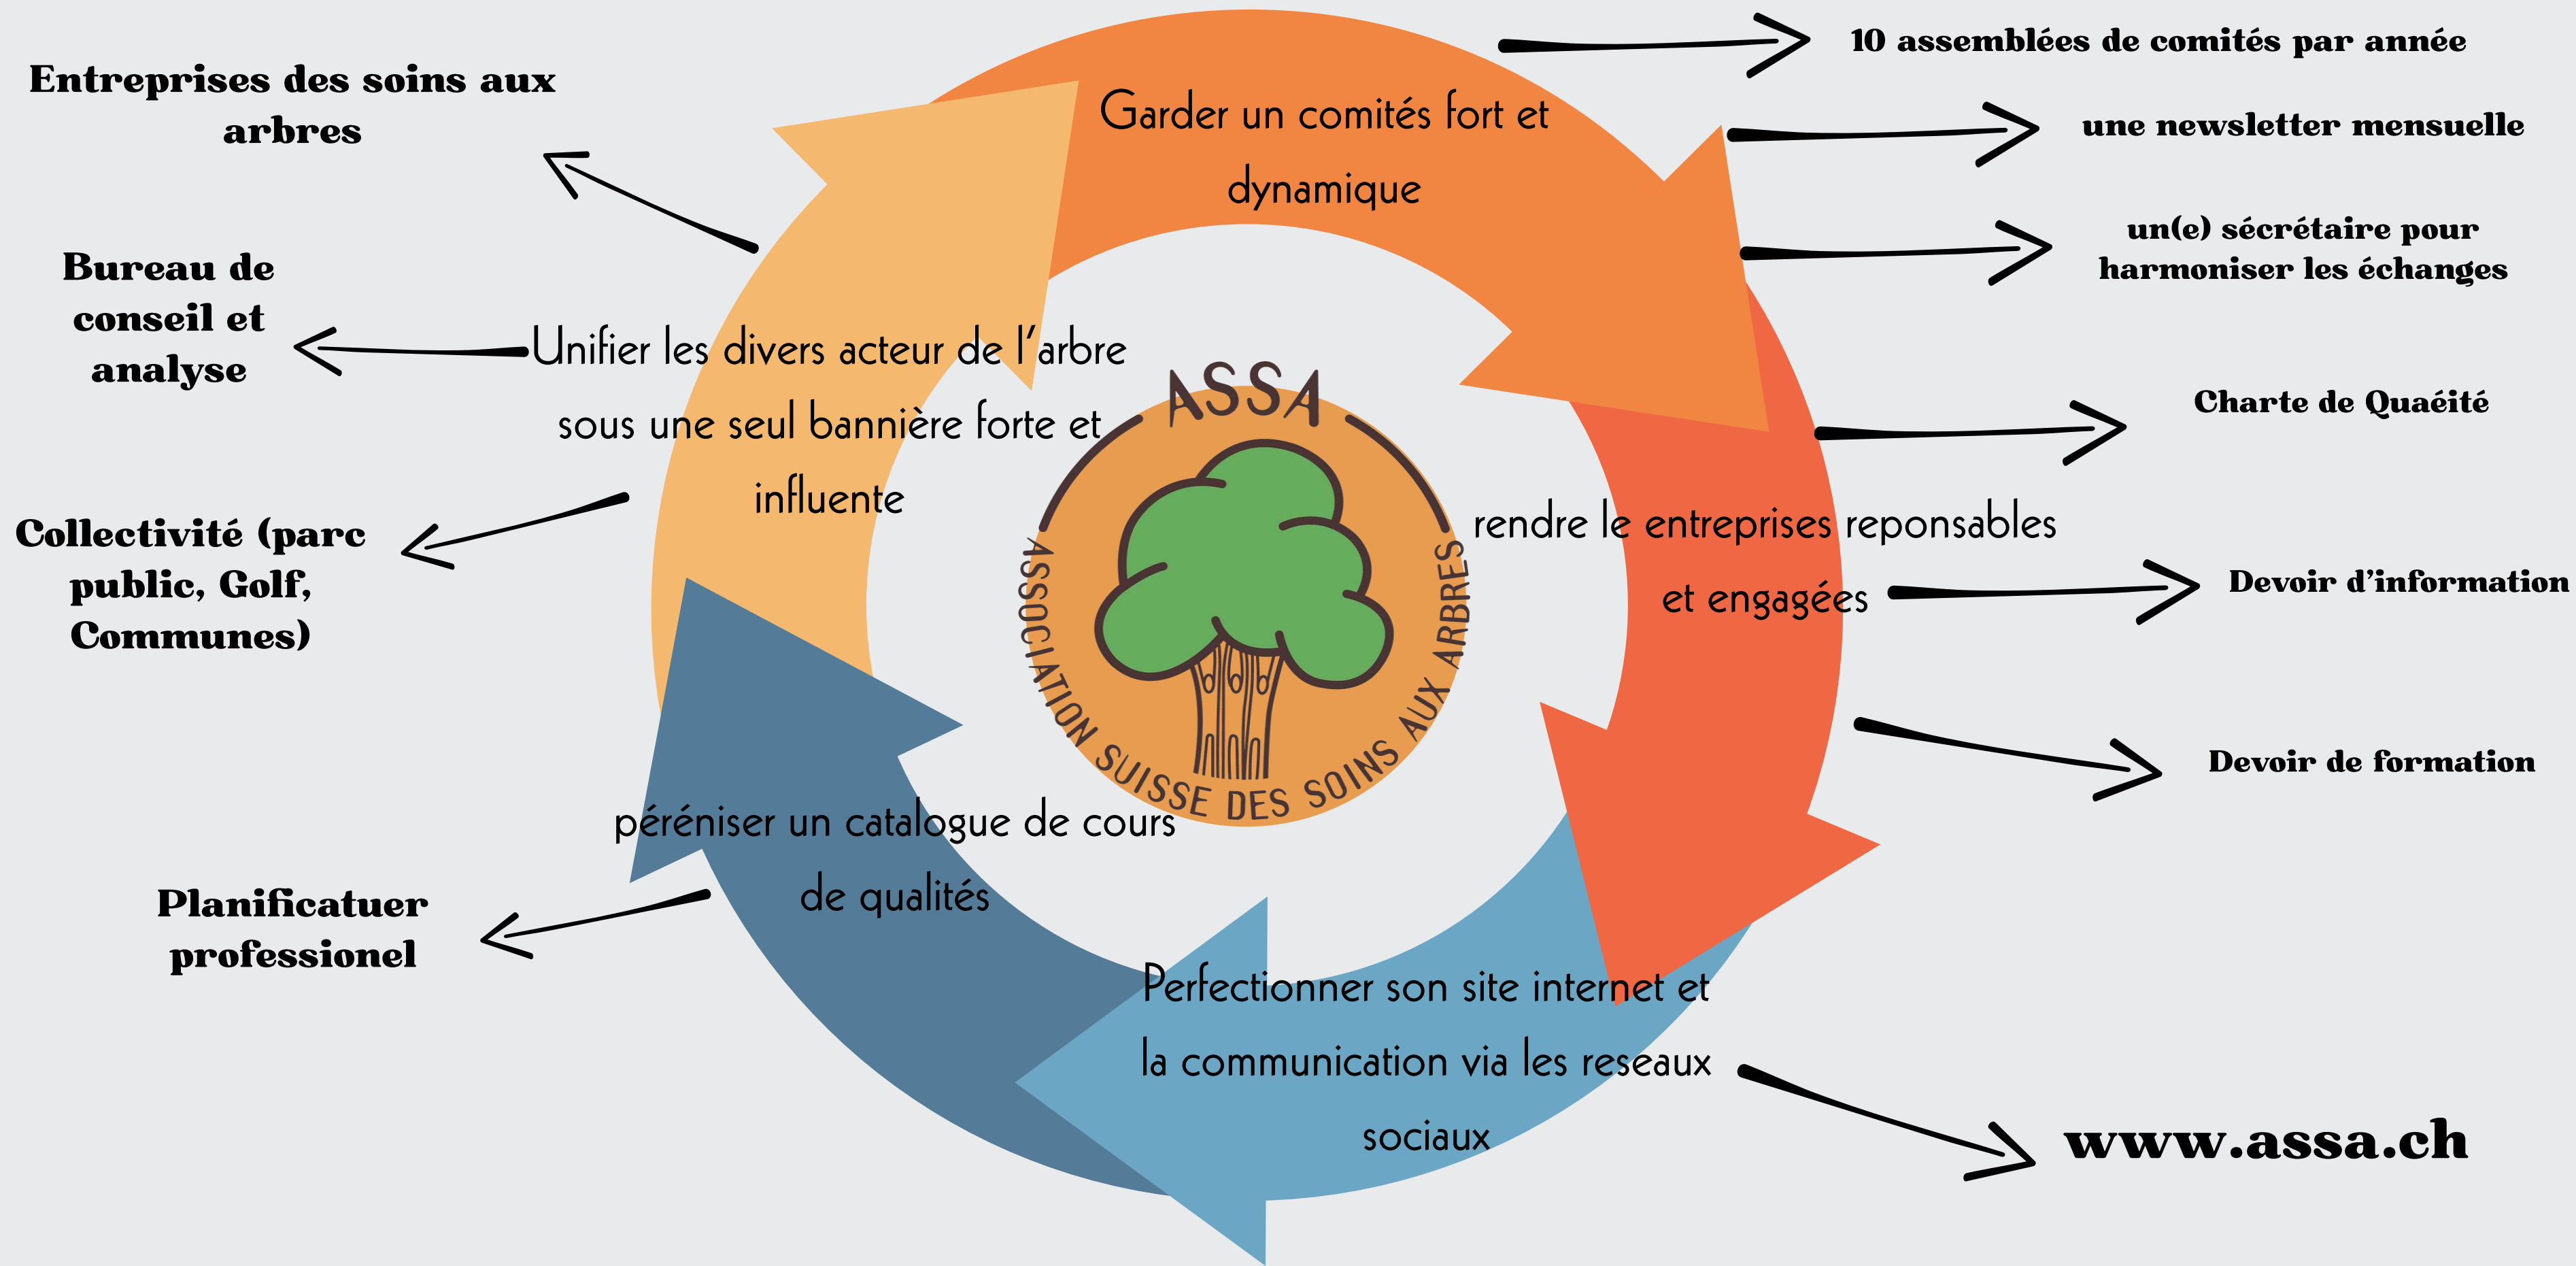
Entreprises des soins aux arbres

Bureau de conseil et analyse

Collectivité (parc public, Golf, Communes)

Planificatuer professionel

Garder un comités fort et dynamique

10 assemblées de comités par année

une newsletter mensuelle

un(e) sécrétaire pour harmoniser les échanges

Unifier les divers acteur de l'arbre sous une seul bannière forte et influente

ASSA

ASSOCIATION SUISSE DES SOINS AUX ARBRES

rendre le entreprises reponsables et engagées

Charte de Quaéité

Devoir d'information

Devoir de formation

péréniser un catalogue de cours de qualités

Perfectionner son site internet et la communication via les reseaux sociaux

www.assa.ch